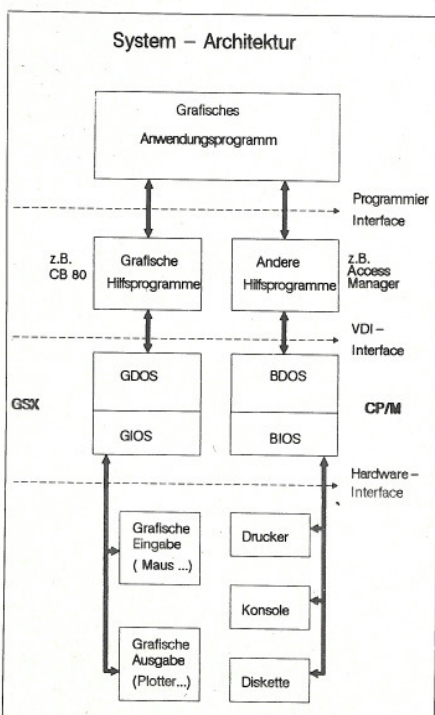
System – Architektur

Grafisches Anwendungsprogramm

Programmier Interface

z.B. CB 80

Grafische Hilfsprogramme

Andere Hilfsprogramme

z.B. Access Manager

VDI – Interface

GDOS

BDOS

GSX

CP/M

GIOS

BIOS

Hardware – Interface

Grafische Eingabe ( Maus ...)

Drucker

Konsole

Grafische Ausgabe (Plotter...)

Diskette